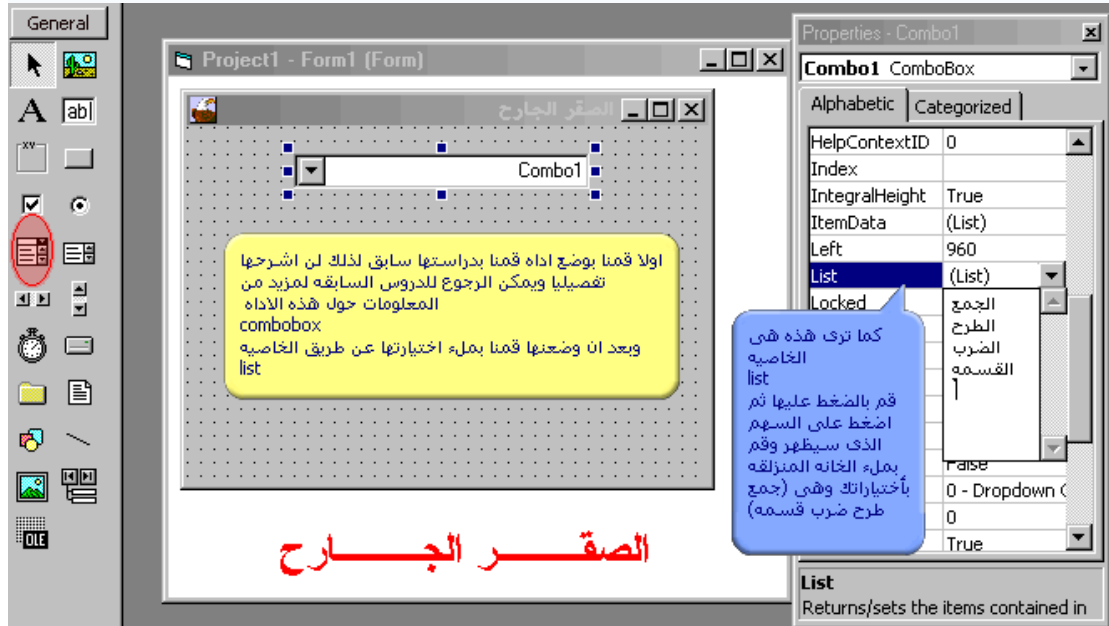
General

abl

OLE

Project1 - Form1 (Form)

الصقر الجارح

Combo1

اولا قمنا بوضع اداه قمنا بدراستها سابق لذلك لن اشرحها تفصيليا ويمكن الرجوع للدروس السابقه لمزيد من المعلومات حول هذه الاداه
combobox
وبعد ان وضعنها قمنا بملء اختيارتها عن طريق الخاصيه
list

الصقـــــر الجـــــارح

Properties - Combo1

Combo1 ComboBox

Alphabetic | Categorized

| | |
|---|---|
| HelpContextID | 0 |
| Index | |
| IntegralHeight | True |
| ItemData | (List) |
| Left | 960 |
| List | (List) |
| Locked | |
| | False |
| | 0 - Dropdown C |
| | 0 |
| | True |

الجمع
الطرح
الضرب
القسمه

كما ترى هذه هى الخاصيه
list
قم بالضغط عليها ثم اضغط على السهم الذى سيظهر وقم بملء الخانه المنزلقه باختياراتك وهى (جمع طرح ضرب قسمه)

List
Returns/sets the items contained in